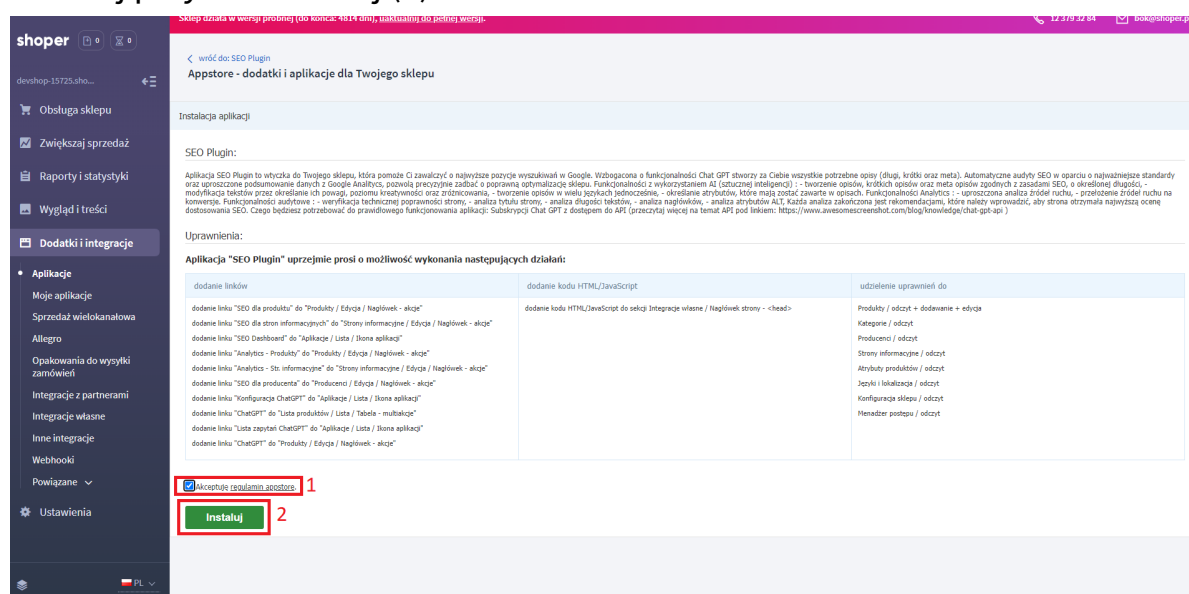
Sklep działa w wersji próbnej (do końca: 4814 dni), uaktualnij do pełnej wersji.

12 379 32 84 bok@shoper.p

shoper 0 0

devshop-15725.sho...

Obsługa sklepu
Zwiększaj sprzedaż
Raporty i statystyki
Wygląd i treści
Dodatki i integracje
Aplikacje
Moje aplikacje
Sprzedaż wielokanałowa
Allegro
Opakowania do wysyłki zamówień
Integracje z partnerami
Integracje własne
Inne integracje
Webhooki
Powiązane
Ustawienia

PL

< wróć do: SEO Plugin
Appstore - dodatki i aplikacje dla Twojego sklepu

Instalacja aplikacji

SEO Plugin:

Aplikacja SEO Plugin to wtyczka do Twojego sklepu, która pomoże Ci zawalczyć o najwyższe pozycje wyszukiwań w Google. Wzbogacona o funkcjonalności Chat GPT stworzy za Ciebie wszystkie potrzebne opisy (długi, krótki oraz meta). Automatyczne audyty SEO w oparciu o najważniejsze standardy oraz uproszczone podsumowanie danych z Google Analitycs, pozwolą precyzyjnie zadbać o poprawną optymalizacje sklepu. Funkcjonalności z wykorzystaniem AI (sztucznej inteligencji) : - tworzenie opisów, krótkich opisów oraz meta opisów zgodnych z zasadami SEO, o określonej długości, - modyfikacja tekstów przez określanie ich powagi, poziomu kreatywności oraz zróżnicowania, - tworzenie opisów w wielu językach jednocześnie, - określanie atrybutów, które mają zostać zawarte w opisach. Funkcjonalności Analytics : - uproszczona analiza źródeł ruchu, - przełożenie źródeł ruchu na konwersje. Funkcjonalności audytowe : - weryfikacja technicznej poprawności strony, - analiza tytułu strony, - analiza długości tekstów, - analiza nagłówków, - analiza atrybutów ALT, Każda analiza zakończona jest rekomendacjami, które należy wprowadzić, aby strona otrzymała najwyższą ocenę dostosowania SEO. Czego będziesz potrzebować do prawidłowego funkcjonowania aplikacji: Subskrypcji Chat GPT z dostępem do API (przeczytaj więcej na temat API pod linkiem: https://www.awesomescreenshot.com/blog/knowledge/chat-gpt-api )

Uprawnienia:

Aplikacja "SEO Plugin" uprzejmie prosi o możliwość wykonania następujących działań:

| dodanie linków | dodanie kodu HTML/JavaScript | udzielenie uprawnień do |
|---|---|---|
| dodanie linku "SEO dla produktu" do "Produkty / Edycja / Nagłówek - akcje"<br>dodanie linku "SEO dla stron informacyjnych" do "Strony informacyjne / Edycja / Nagłówek - akcje"<br>dodanie linku "SEO Dashboard" do "Aplikacje / Lista / Ikona aplikacji"<br>dodanie linku "Analytics - Produkty" do "Produkty / Edycja / Nagłówek - akcje"<br>dodanie linku "Analytics - Str. informacyjne" do "Strony informacyjne / Edycja / Nagłówek - akcje"<br>dodanie linku "SEO dla producenta" do "Producenci / Edycja / Nagłówek - akcje"<br>dodanie linku "Konfiguracja ChatGPT" do "Aplikacje / Lista / Ikona aplikacji"<br>dodanie linku "ChatGPT" do "Lista produktów / Lista / Tabela - multiakcje"<br>dodanie linku "Lista zapytań ChatGPT" do "Aplikacje / Lista / Ikona aplikacji"<br>dodanie linku "ChatGPT" do "Produkty / Edycja / Nagłówek - akcje" | dodanie kodu HTML/JavaScript do sekcji Integracje własne / Nagłówek strony - <head> | Produkty / odczyt + dodawanie + edycja<br>Kategorie / odczyt<br>Producenci / odczyt<br>Strony informacyjne / odczyt<br>Atrybuty produktów / odczyt<br>Języki i lokalizacja / odczyt<br>Konfiguracja sklepu / odczyt<br>Menadżer postępu / odczyt |

Akceptuję regulamin appstore. 1

Instaluj 2